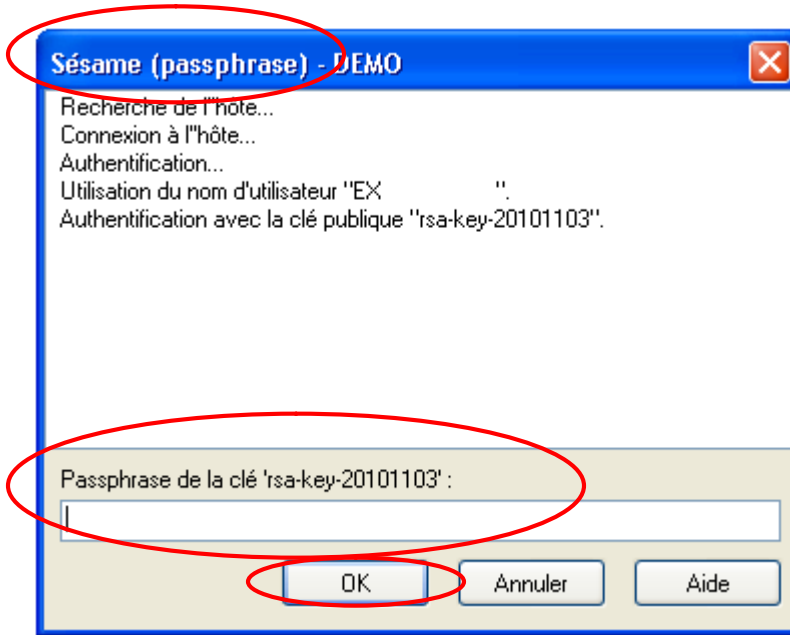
Sésame (passphrase) - DEMO

Recherche de l''hôte...
Connexion à l''hôte...
Authentification...
Utilisation du nom d'utilisateur ''EX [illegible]''.
Authentification avec la clé publique ''rsa-key-20101103''.

Passphrase de la clé 'rsa-key-20101103' :

OK
Annuler
Aide